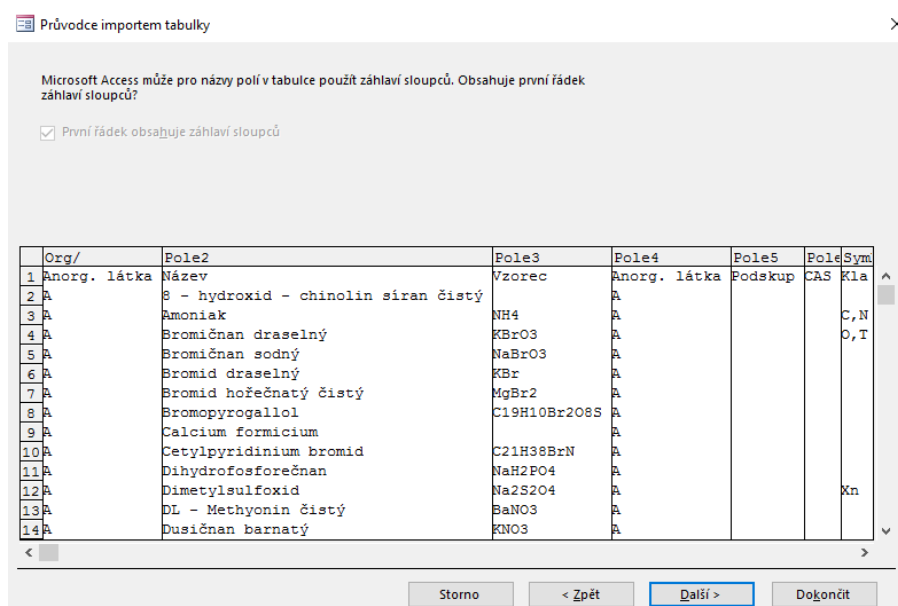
Průvodce importem tabulky

Microsoft Access může pro názvy polí v tabulce použít záhlaví sloupců. Obsahuje první řádek záhlaví sloupců?

První řádek obsahuje záhlaví sloupců

| | Org/ | Pole2 | Pole3 | Pole4 | Pole5 | Pole | Sym |
|---|---|---|---|---|---|---|---|
| 1 | Anorg. látka | Název | Vzorec | Anorg. látka | Podskup | CAS | Kla |
| 2 | A | 8 - hydroxid - chinolin síran čistý | | A | | | |
| 3 | A | Amoniak | NH4 | A | | | C,N |
| 4 | A | Bromičnan draselný | KBrO3 | A | | | O,T |
| 5 | A | Bromičnan sodný | NaBrO3 | A | | | |
| 6 | A | Bromid draselný | KBr | A | | | |
| 7 | A | Bromid hořečnatý čistý | MgBr2 | A | | | |
| 8 | A | Bromopyrogallol | C19H10Br2O8S | A | | | |
| 9 | A | Calcium formicium | | A | | | |
| 10 | A | Cetylpyridinium bromid | C21H38BrN | A | | | |
| 11 | A | Dihydrofosforečnan | NaH2PO4 | A | | | |
| 12 | A | Dimetylsulfoxid | Na2S2O4 | A | | | Xn |
| 13 | A | DL - Methyonin čistý | BaNO3 | A | | | |
| 14 | A | Dusičnan barnatý | KNO3 | A | | | |

Storno | < Zpět | Další > | Dokončit